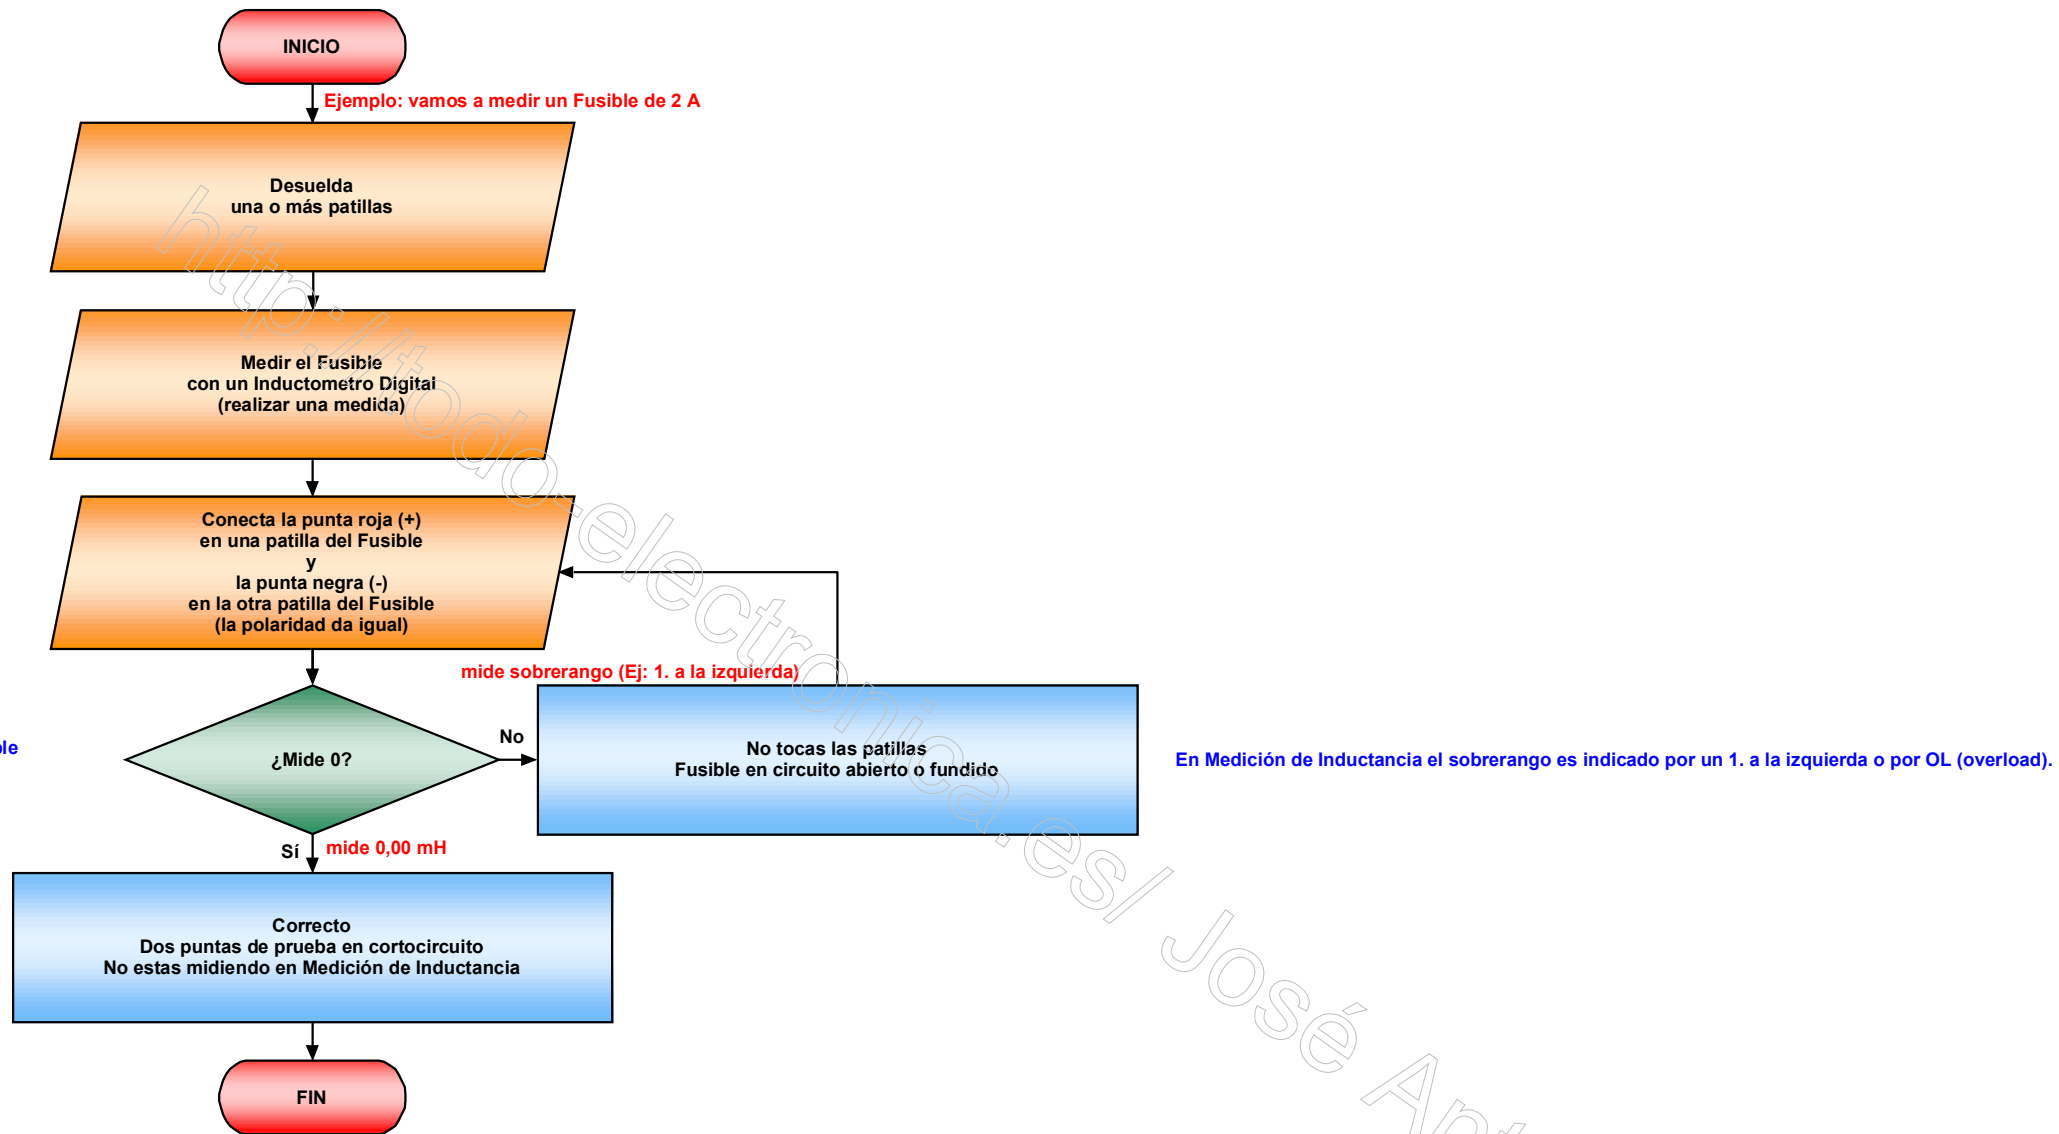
INICIO

Ejemplo: vamos a medir un Fusible de 2 A

Desuelda
una o más patillas

Medir el Fusible
con un Inductometro Digital
(realizar una medida)

Conecta la punta roja (+)
en una patilla del Fusible
y
la punta negra (-)
en la otra patilla del Fusible
(la polaridad da igual)

mide sobrerango (Ej: 1. a la izquierda)

ble

¿Mide 0?

No

No tocas las patillas
Fusible en circuito abierto o fundido

En Medición de Inductancia el sobrerango es indicado por un 1. a la izquierda o por OL (overload).

Sí

mide 0,00 mH

Correcto
Dos puntas de prueba en cortocircuito
No estas midiendo en Medición de Inductancia

FIN

http://todo-electronica.es/ José An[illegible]